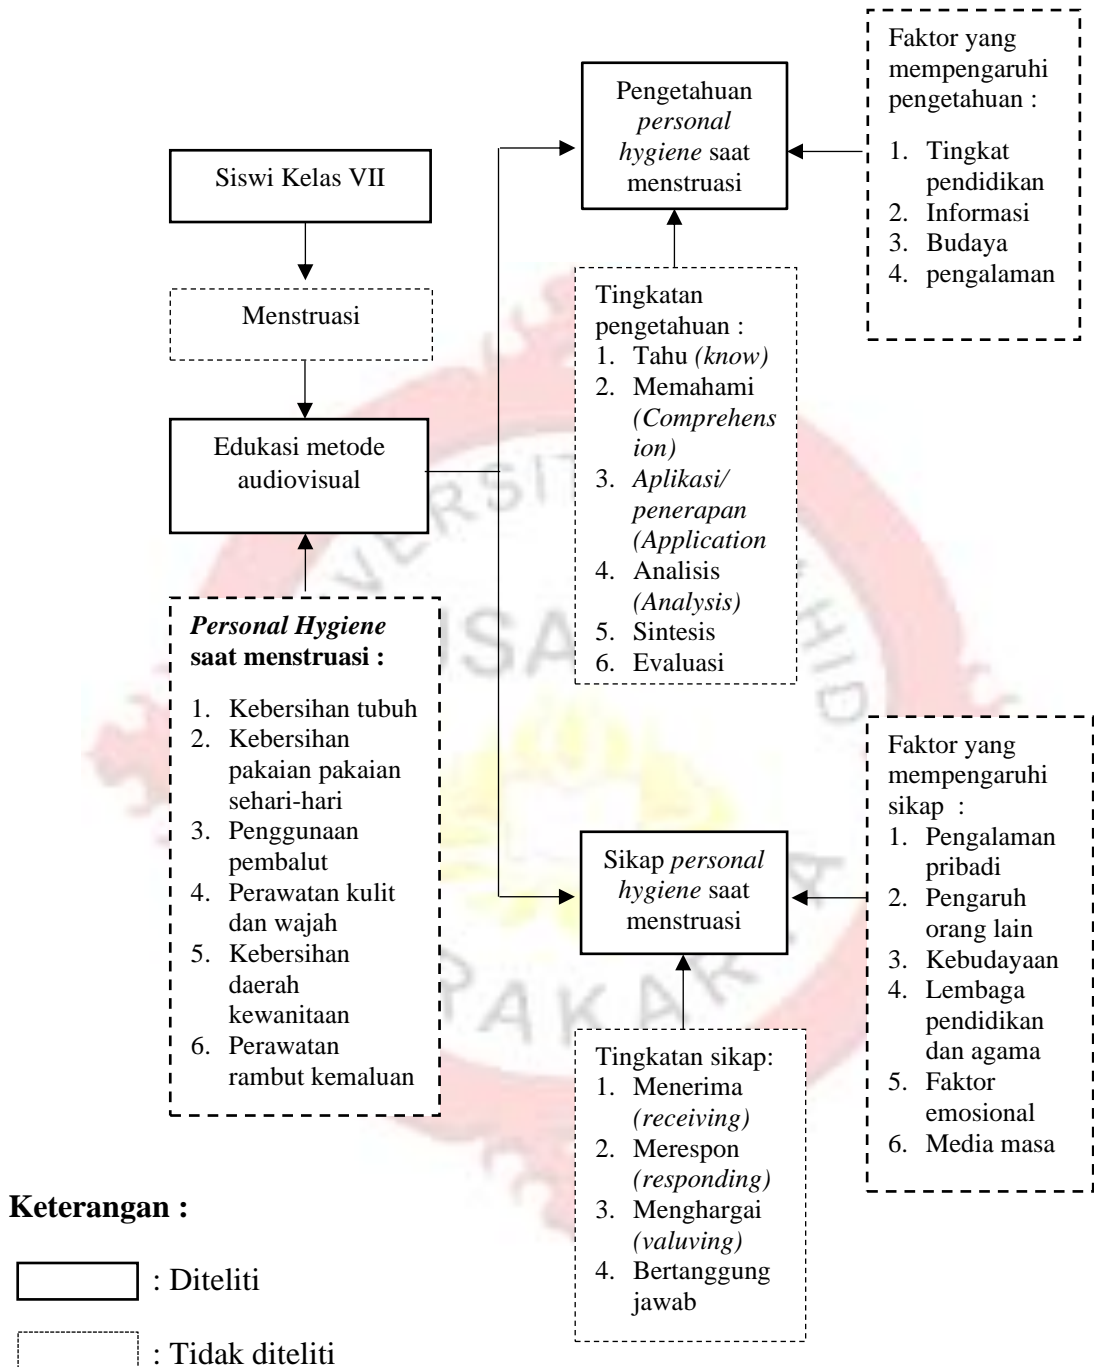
Siswi Kelas VII

Menstruasi

Edukasi metode audiovisual

*Personal Hygiene* saat menstruasi :

1. Kebersihan tubuh
2. Kebersihan pakaian pakaian sehari-hari
3. Penggunaan pembalut
4. Perawatan kulit dan wajah
5. Kebersihan daerah kewanitaan
6. Perawatan rambut kemaluan

Pengetahuan *personal hygiene* saat menstruasi

Faktor yang mempengaruhi pengetahuan :

1. Tingkat pendidikan
2. Informasi
3. Budaya
4. pengalaman

Tingkatan pengetahuan :
1. Tahu *(know)*
2. Memahami *(Comprehension)*
3. *Aplikasi/ penerapan (Application*
4. Analisis *(Analysis)*
5. Sintesis
6. Evaluasi

Sikap *personal hygiene* saat menstruasi

Faktor yang mempengaruhi sikap :
1. Pengalaman pribadi
2. Pengaruh orang lain
3. Kebudayaan
4. Lembaga pendidikan dan agama
5. Faktor emosional
6. Media masa

Tingkatan sikap:
1. Menerima *(receiving)*
2. Merespon *(responding)*
3. Menghargai *(valuving)*
4. Bertanggung jawab

**Keterangan :**

: Diteliti

: Tidak diteliti